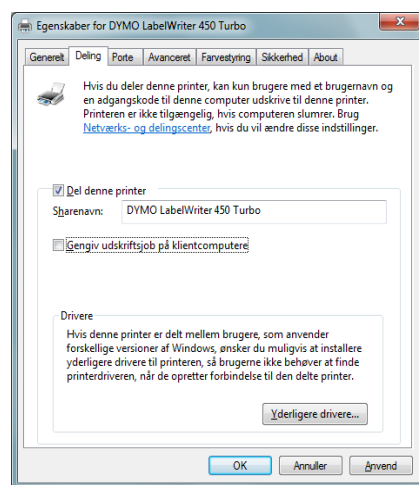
Egenskaber for DYMO LabelWriter 450 Turbo

Generelt | Deling | Porte | Avanceret | Farvestyring | Sikkerhed | About

Hvis du deler denne printer, kan kun brugere med et brugernavn og en adgangskode til denne computer udskrive til denne printer. Printeren er ikke tilgængelig, hvis computeren slumrer. Brug Netværks- og delingscenter, hvis du vil ændre disse indstillinger.

Del denne printer

Sharenavn: DYMO LabelWriter 450 Turbo

Gengiv udskriftsjob på klientcomputere

Drivere

Hvis denne printer er delt mellem brugere, som anvender forskellige versioner af Windows, ønsker du muligvis at installere yderligere drivere til printeren, så brugerne ikke behøver at finde printerdriveren, når de opretter forbindelse til den delte printer.

Yderligere drivere...

OK | Annuller | Anvend